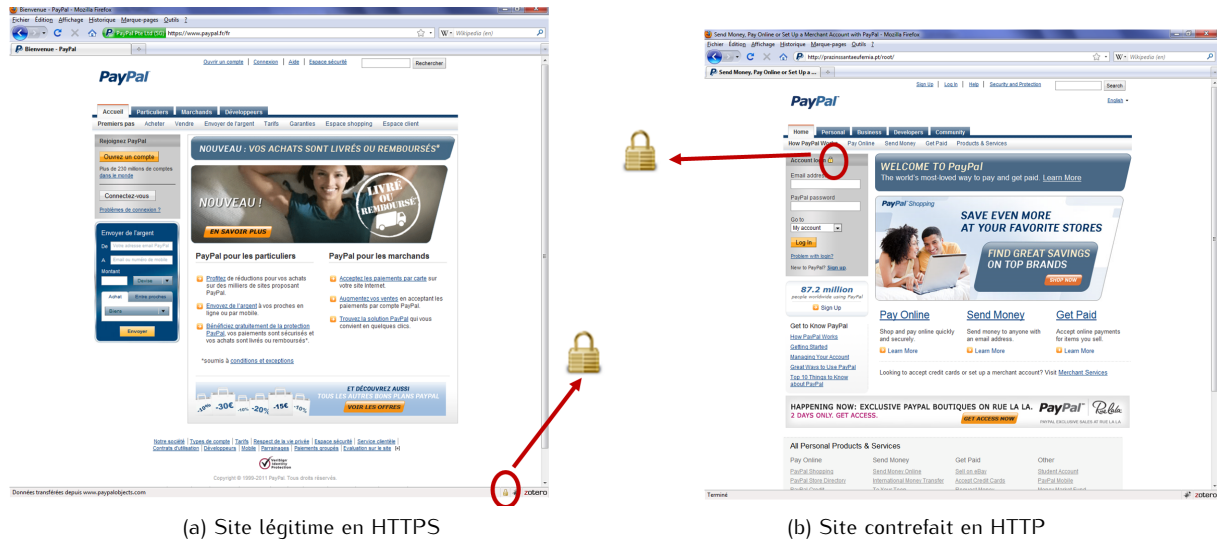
Bienvenue - PayPal - Mozilla Firefox
Fichier Édition Affichage Historique Marque-pages Outils ?
PayPal Pte Ltd (SG) https://www.paypal.fr/fr
Wikipedia (en)
Bienvenue - PayPal
PayPal
Ouvrir un compte | Connexion | Aide | Espace sécurité
Rechercher
Accueil Particuliers Marchands Développeurs
Premiers pas Acheter Vendre Envoyer de l'argent Tarifs Garanties Espace shopping Espace client
Rejoignez PayPal
Ouvrez un compte
Plus de 230 millions de comptes dans le monde
Connectez-vous
Problèmes de connexion ?
NOUVEAU : VOS ACHATS SONT LIVRÉS OU REMBOURSÉS*
NOUVEAU !
LIVRÉ OU REMBOURSÉ
EN SAVOIR PLUS
Envoyer de l'argent
De
A
Montant
Devise
Achat Entre proches
Biens
Envoyer
PayPal pour les particuliers
Profitez de réductions pour vos achats sur des milliers de sites proposant PayPal.
Envoyez de l'argent à vos proches en ligne ou par mobile.
Bénéficiez gratuitement de la protection PayPal, vos paiements sont sécurisés et vos achats sont livrés ou remboursés*.
*soumis à conditions et exceptions
PayPal pour les marchands
Acceptez les paiements par carte sur votre site Internet.
Augmentez vos ventes en acceptant les paiements par compte PayPal.
Trouvez la solution PayPal qui vous convient en quelques clics.
-10% -30€ -10% -20% -15€ -10%
ET DÉCOUVREZ AUSSI TOUS LES AUTRES BONS PLANS PAYPAL
VOIR LES OFFRES
Notre société | Types de compte | Tarifs | Respect de la vie privée | Espace sécurité | Service clientèle | Contrats d'utilisation | Développeurs | Mobile | Partenaires | Paiements groupés | Évaluation sur le site
Copyright © 1999-2011 PayPal. Tous droits réservés.
Données transférées depuis www.paypalobjects.com
zotero

(a) Site légitime en HTTPS

Send Money, Pay Online or Set Up a Merchant Account with PayPal - Mozilla Firefox
Fichier Édition Affichage Historique Marque-pages Outils ?
http://prazinssantaeufemia.pt/root/
Wikipedia (en)
Send Money, Pay Online or Set Up a ...
Sign Up | Log In | Help | Security and Protection
Search
PayPal
English
Home Personal Business Developers Community
How PayPal Works Pay Online Send Money Get Paid Products & Services
Account login
Email address
PayPal password
Go to
My account
Log In
Problem with login?
New to PayPal? Sign up
WELCOME TO PayPal
The world's most-loved way to pay and get paid. Learn More
PayPal Shopping
SAVE EVEN MORE AT YOUR FAVORITE STORES
FIND GREAT SAVINGS ON TOP BRANDS
SHOP NOW
87.2 million
people worldwide using PayPal
Sign Up
Get to Know PayPal
How PayPal Works
Getting Started
Managing Your Account
Great Ways to Use PayPal
Top 10 Things to Know about PayPal
Pay Online
Shop and pay online quickly and securely.
Learn More
Send Money
Send money to anyone with an email address.
Learn More
Get Paid
Accept online payments for items you sell.
Learn More
Looking to accept credit cards or set up a merchant account? Visit Merchant Services
HAPPENING NOW: EXCLUSIVE PAYPAL BOUTIQUES ON RUE LA LA. 2 DAYS ONLY. GET ACCESS.
GET ACCESS NOW
PayPal RueLaLa
PAYPAL EXCLUSIVE SALES AT RUE LA LA
All Personal Products & Services
Pay Online
PayPal Shopping
PayPal Store Directory
Send Money
Send Money Online
International Money Transfer
Get Paid
Sell on eBay
Accept Credit Cards
Other
Student Account
PayPal Mobile
Terminé
zotero

(b) Site contrefait en HTTP